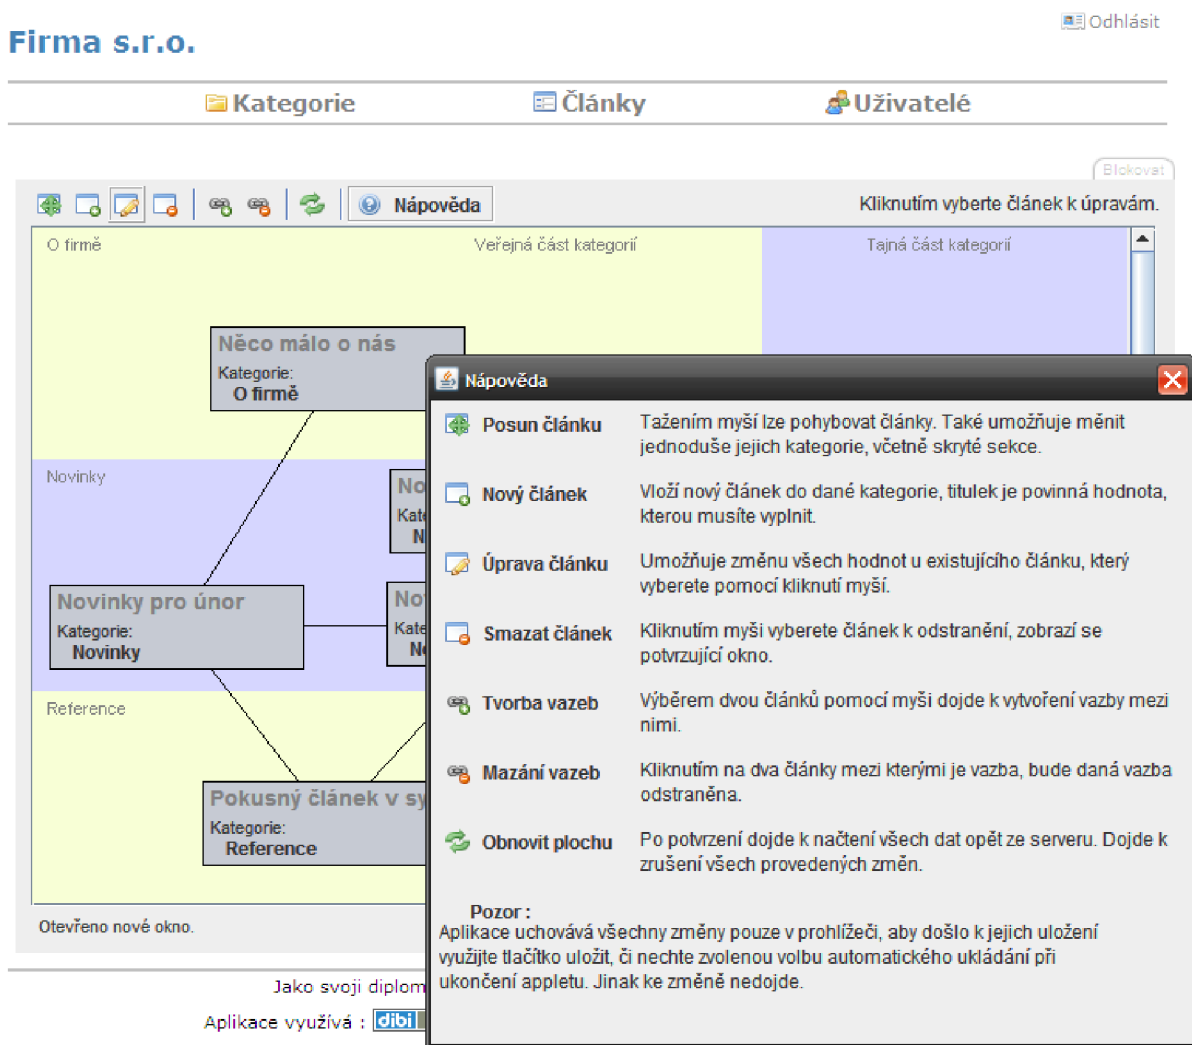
Odhlásit

Firma s.r.o.

Kategorie Články Uživatelé

Blokovat

Nápověda

Kliknutím vyberte článek k úpravám.

O firmě

Veřejná část kategorií

Tajná část kategorií

Něco málo o nás
Kategorie:
O firmě

Novinky

No
Kate
N

Novinky pro únor
Kategorie:
Novinky

No
Kate
N

Reference

Pokusný článek v sy
Kategorie:
Reference

Otevřeno nové okno.

Jako svoji diplom

Aplikace využívá : dibi

Nápověda

Posun článku — Tažením myší lze pohybovat články. Také umožnuje měnit jednoduše jejich kategorie, včetně skryté sekce.

Nový článek — Vloží nový článek do dané kategorie, titulek je povinná hodnota, kterou musíte vyplnit.

Úprava článku — Umožňuje změnu všech hodnot u existujícího článku, který vyberete pomocí kliknutí myší.

Smazat článek — Kliknutím myši vyberete článek k odstranění, zobrazí se potvrzující okno.

Tvorba vazeb — Výběrem dvou článků pomocí myši dojde k vytvoření vazby mezi nimi.

Mazání vazeb — Kliknutím na dva články mezi kterými je vazba, bude daná vazba odstraněna.

Obnovit plochu — Po potvrzení dojde k načtení všech dat opět ze serveru. Dojde k zrušení všech provedených změn.

Pozor :
Aplikace uchovává všechny změny pouze v prohlížeči, aby došlo k jejich uložení využijte tlačítko uložit, či nechte zvolenou volbu automatického ukládání při ukončení appletu. Jinak ke změně nedojde.